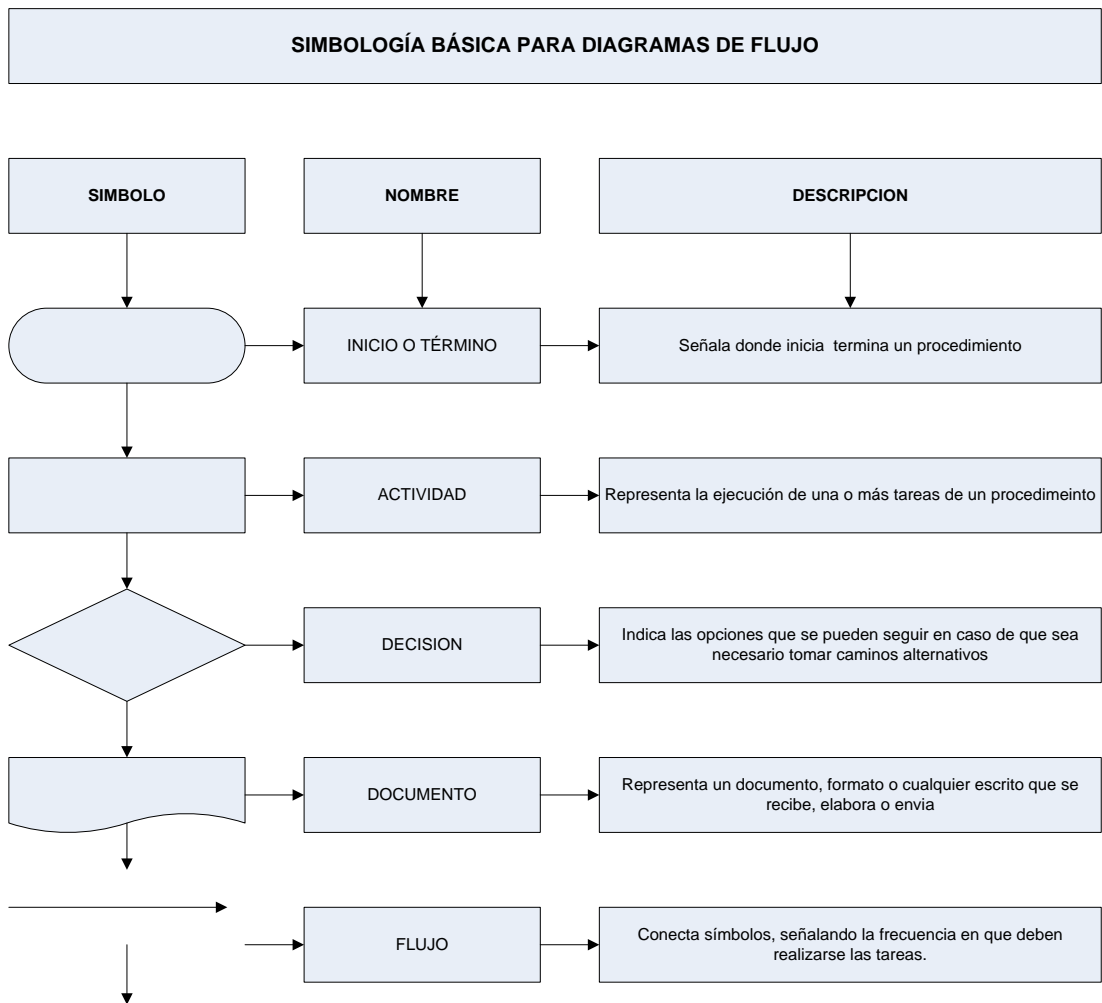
SIMBOLOGÍA BÁSICA PARA DIAGRAMAS DE FLUJO

SIMBOLO

NOMBRE

DESCRIPCION

INICIO O TÉRMINO

Señala donde inicia termina un procedimiento

ACTIVIDAD

Representa la ejecución de una o más tareas de un procedimeinto

DECISION

Indica las opciones que se pueden seguir en caso de que sea necesario tomar caminos alternativos

DOCUMENTO

Representa un documento, formato o cualquier escrito que se recibe, elabora o envia

FLUJO

Conecta símbolos, señalando la frecuencia en que deben realizarse las tareas.